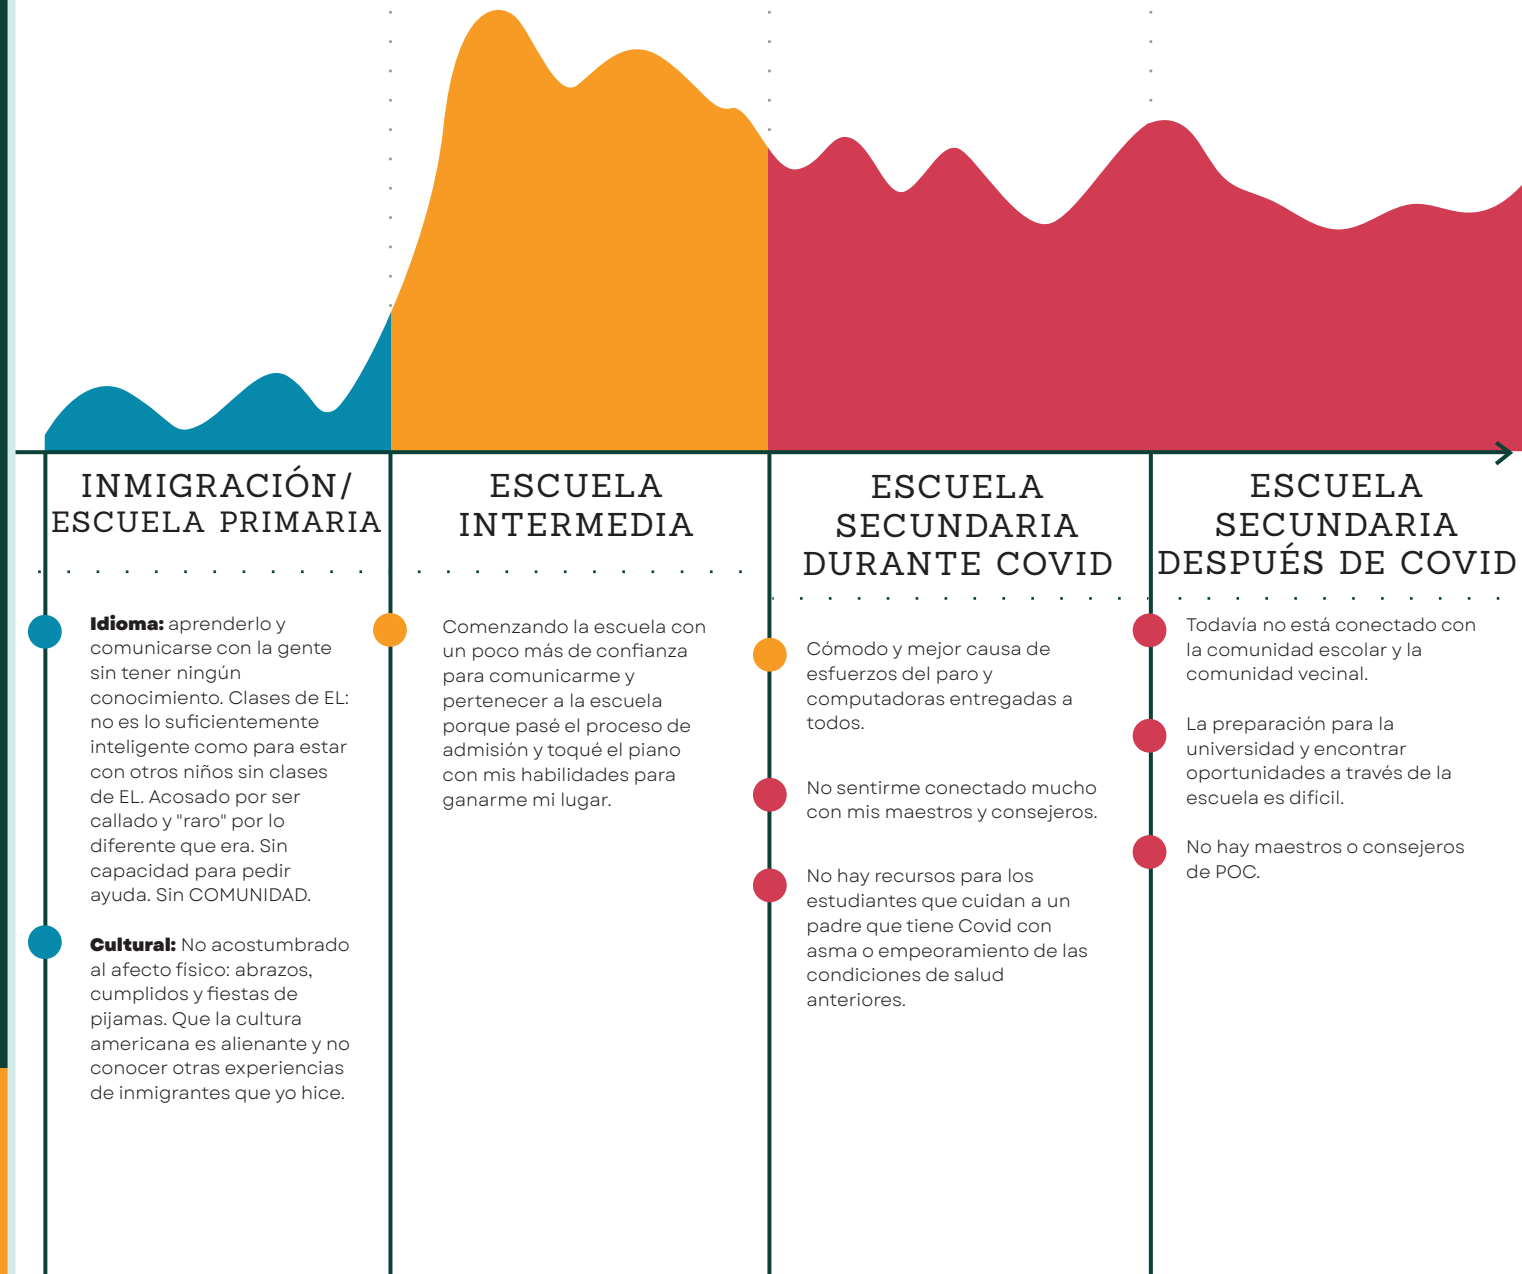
INMIGRACIÓN/ ESCUELA PRIMARIA

**Idioma:** aprenderlo y comunicarse con la gente sin tener ningún conocimiento. Clases de EL: no es lo suficientemente inteligente como para estar con otros niños sin clases de EL. Acosado por ser callado y "raro" por lo diferente que era. Sin capacidad para pedir ayuda. Sin COMUNIDAD.

**Cultural:** No acostumbrado al afecto físico: abrazos, cumplidos y fiestas de pijamas. Que la cultura americana es alienante y no conocer otras experiencias de inmigrantes que yo hice.

ESCUELA INTERMEDIA

Comenzando la escuela con un poco más de confianza para comunicarme y pertenecer a la escuela porque pasé el proceso de admisión y toqué el piano con mis habilidades para ganarme mi lugar.

ESCUELA SECUNDARIA DURANTE COVID

Cómodo y mejor causa de esfuerzos del paro y computadoras entregadas a todos.

No sentirme conectado mucho con mis maestros y consejeros.

No hay recursos para los estudiantes que cuidan a un padre que tiene Covid con asma o empeoramiento de las condiciones de salud anteriores.

ESCUELA SECUNDARIA DESPUÉS DE COVID

Todavía no está conectado con la comunidad escolar y la comunidad vecinal.

La preparación para la universidad y encontrar oportunidades a través de la escuela es difícil.

No hay maestros o consejeros de POC.